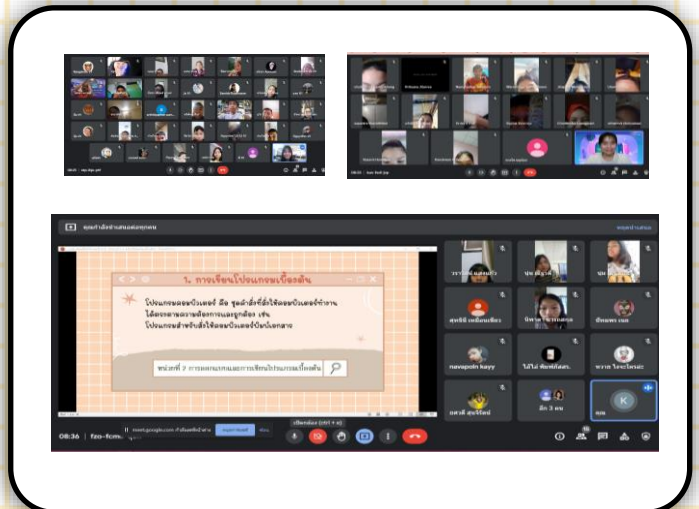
คุณกำลังนำเสนอต่อทุกคน

หยุดนำเสนอ

1. การเขียนโปรแกรมเบื้องต้น

โปรแกรมคอมพิวเตอร์ คือ ชุดคำสั่งที่สั่งให้คอมพิวเตอร์ทำงานได้ตามความต้องการและถูกต้อง เช่น โปรแกรมสำหรับสั่งให้คอมพิวเตอร์บวกเลขสองค่า

หน่วยที่ 2 การออกแบบและการเขียนโปรแกรมเบื้องต้น

navapoln kayy

ไม่ได้ พันพัดมิตร

อีก 3 คน

08:36

08:36 | fzo-fcmc